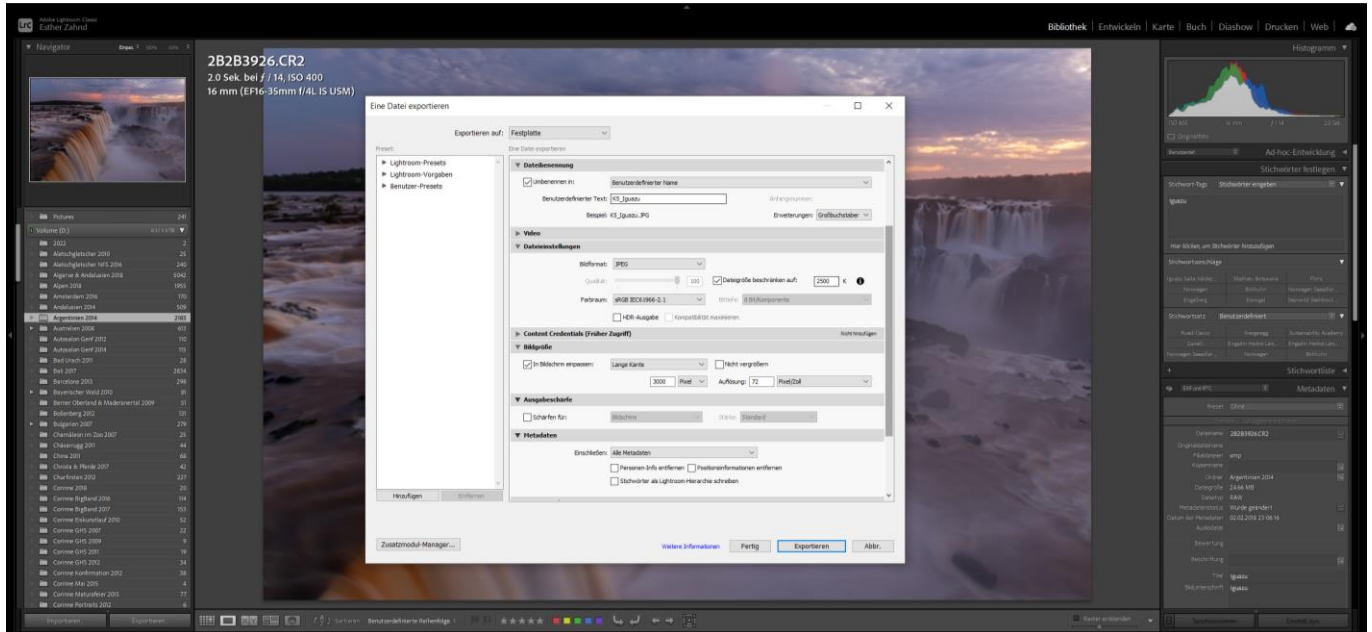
Adobe Lightroom Classic
Esther Zahnd

Bibliothek | Entwickeln | Karte | Buch | Diashow | Drucken | Web |

Navigator

2B2B3926.CR2
2.0 Sek. bei f / 14, ISO 400
16 mm (EF16-35mm f/4L IS USM)

Histogramm

Ad-hoc-Entwicklung
Stichwörter festlegen
Stichwort-Tags Stichwörter eingeben
Iguazu
Stichwortvorschläge
Stichwortsatz Benutzerdefiniert
Stichwortliste
Metadaten
Preset Ohne
Dateiname 2B2B3926.CR2
Ordner Argentinien 2014
Dateigröße 24.66 MB
Dateityp RAW
Titel Iguazu

Pictures 241
Volume (D:)
2022
Aletschgletscher 2010
Algarve & Andalusien 2018
Alpen 2018
Amsterdam 2016
Andalusien 2014
Argentinien 2014 2183
Australien 2008
Autosalon Genf 2012
Autosalon Genf 2014
Bad Urach 2011
Bali 2017
Barcelona 2013
Bayerischer Wald 2010
Berner Oberland & Maderanertal 2009
Bollenberg 2012
Bulgarien 2007
Chamäleon im Zoo 2007
Chäserrugg 2011
China 2011
Christa & Pferde 2017
Churfirsten 2012
Corinne 2010
Corinne BigBand 2016
Corinne BigBand 2017
Corinne Eiskunstlauf 2010
Corinne GHS 2007
Corinne GHS 2009
Corinne GHS 2011
Corinne GHS 2012
Corinne Konfirmation 2012
Corinne Mai 2015
Corinne Naturafeier 2015
Corinne Portraits 2012

Importieren... Exportieren...
Sortieren: Benutzerdefinierte Reihenfolge

Eine Datei exportieren
Exportieren auf: Festplatte
Preset: Eine Datei exportieren
▶ Lightroom-Presets
▶ Lightroom-Vorgaben
▶ Benutzer-Presets
▼ Dateibenennung
Umbenennen in: Benutzerdefinierter Name
Benutzerdefinierter Text: KS_Iguazu
Anfangsnummer:
Beispiel: KS_Iguazu.JPG Erweiterungen: Großbuchstaben
▶ Video
▼ Dateieinstellungen
Bildformat: JPEG
Qualität: 100 Dateigröße beschränken auf: 2500 K
Farbraum: sRGB IEC61966-2.1 Bittiefe: 8 Bit/Komponente
HDR-Ausgabe Kompatibilität maximieren
▶ Content Credentials (Früher Zugriff) Nicht hinzufügen
▼ Bildgröße
In Bildschirm einpassen: Lange Kante Nicht vergrößern
3000 Pixel Auflösung: 72 Pixel/Zoll
▼ Ausgabeschärfe
Schärfen für: Bildschirm Stärke: Standard
▼ Metadaten
Einschließen: Alle Metadaten
Personen-Info entfernen Positionsinformationen entfernen
Stichwörter als Lightroom-Hierarchie schreiben
Hinzufügen Entfernen
Zusatzmodul-Manager...
Weitere Informationen Fertig Exportieren Abbr.